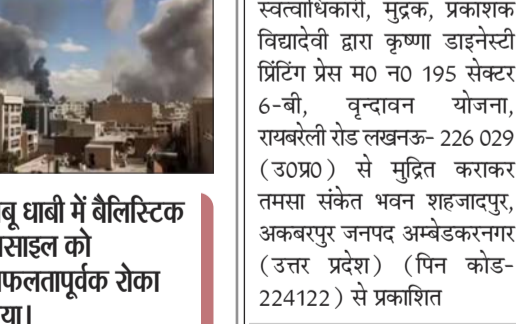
बू धाबी में बैलिस्टिक
साइल को
फलतापूर्वक रोका
या।

स्वत्वाधिकारी, मुद्रक, प्रकाशक विद्यादेवी द्वारा कृष्णा डाइनेस्टी प्रिंटिंग प्रेस म0 न0 195 सेक्टर 6-बी, वृन्दावन योजना, रायबरेली रोड लखनऊ- 226 029 (उ0प्र0) से मुद्रित कराकर तमसा संकेत भवन शहजादपुर, अकबरपुर जनपद अम्बेडकरनगर (उत्तर प्रदेश) (पिन कोड- 224122) से प्रकाशित